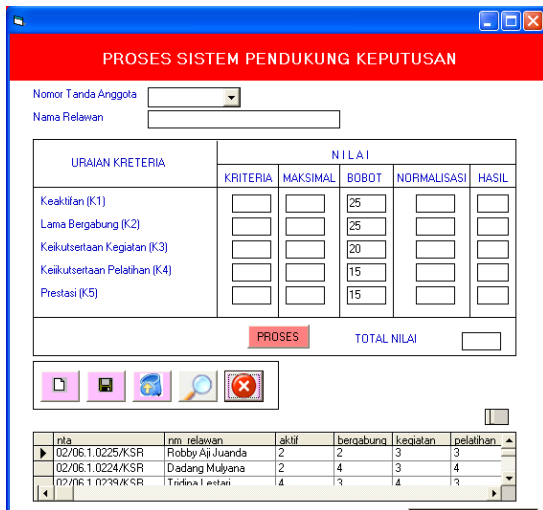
PROSES SISTEM PENDUKUNG KEPUTUSAN

Nomor Tanda Anggota

Nama Relawan

| URAIAN KRETERIA | KRITERIA | MAKSIMAL | BOBOT | NORMALISASI | HASIL |
|---|---|---|---|---|---|
| Keaktifan (K1) | | | 25 | | |
| Lama Bergabung (K2) | | | 25 | | |
| Keikutsertaan Kegiatan (K3) | | | 20 | | |
| Keiikutsertaan Pelatihan (K4) | | | 15 | | |
| Prestasi (K5) | | | 15 | | |

N I L A I

PROSES

TOTAL NILAI

| nta | nm_relawan | aktif | bergabung | kegiatan | pelatihan |
|---|---|---|---|---|---|
| 02/06.1.0225/KSR | Robby Aji Juanda | 2 | 2 | 3 | 3 |
| 02/06.1.0224/KSR | Dadang Mulyana | 2 | 4 | 3 | 4 |
| 02/06.1.0239/KSR | Tridina Lestari | 4 | 3 | 4 | 3 |